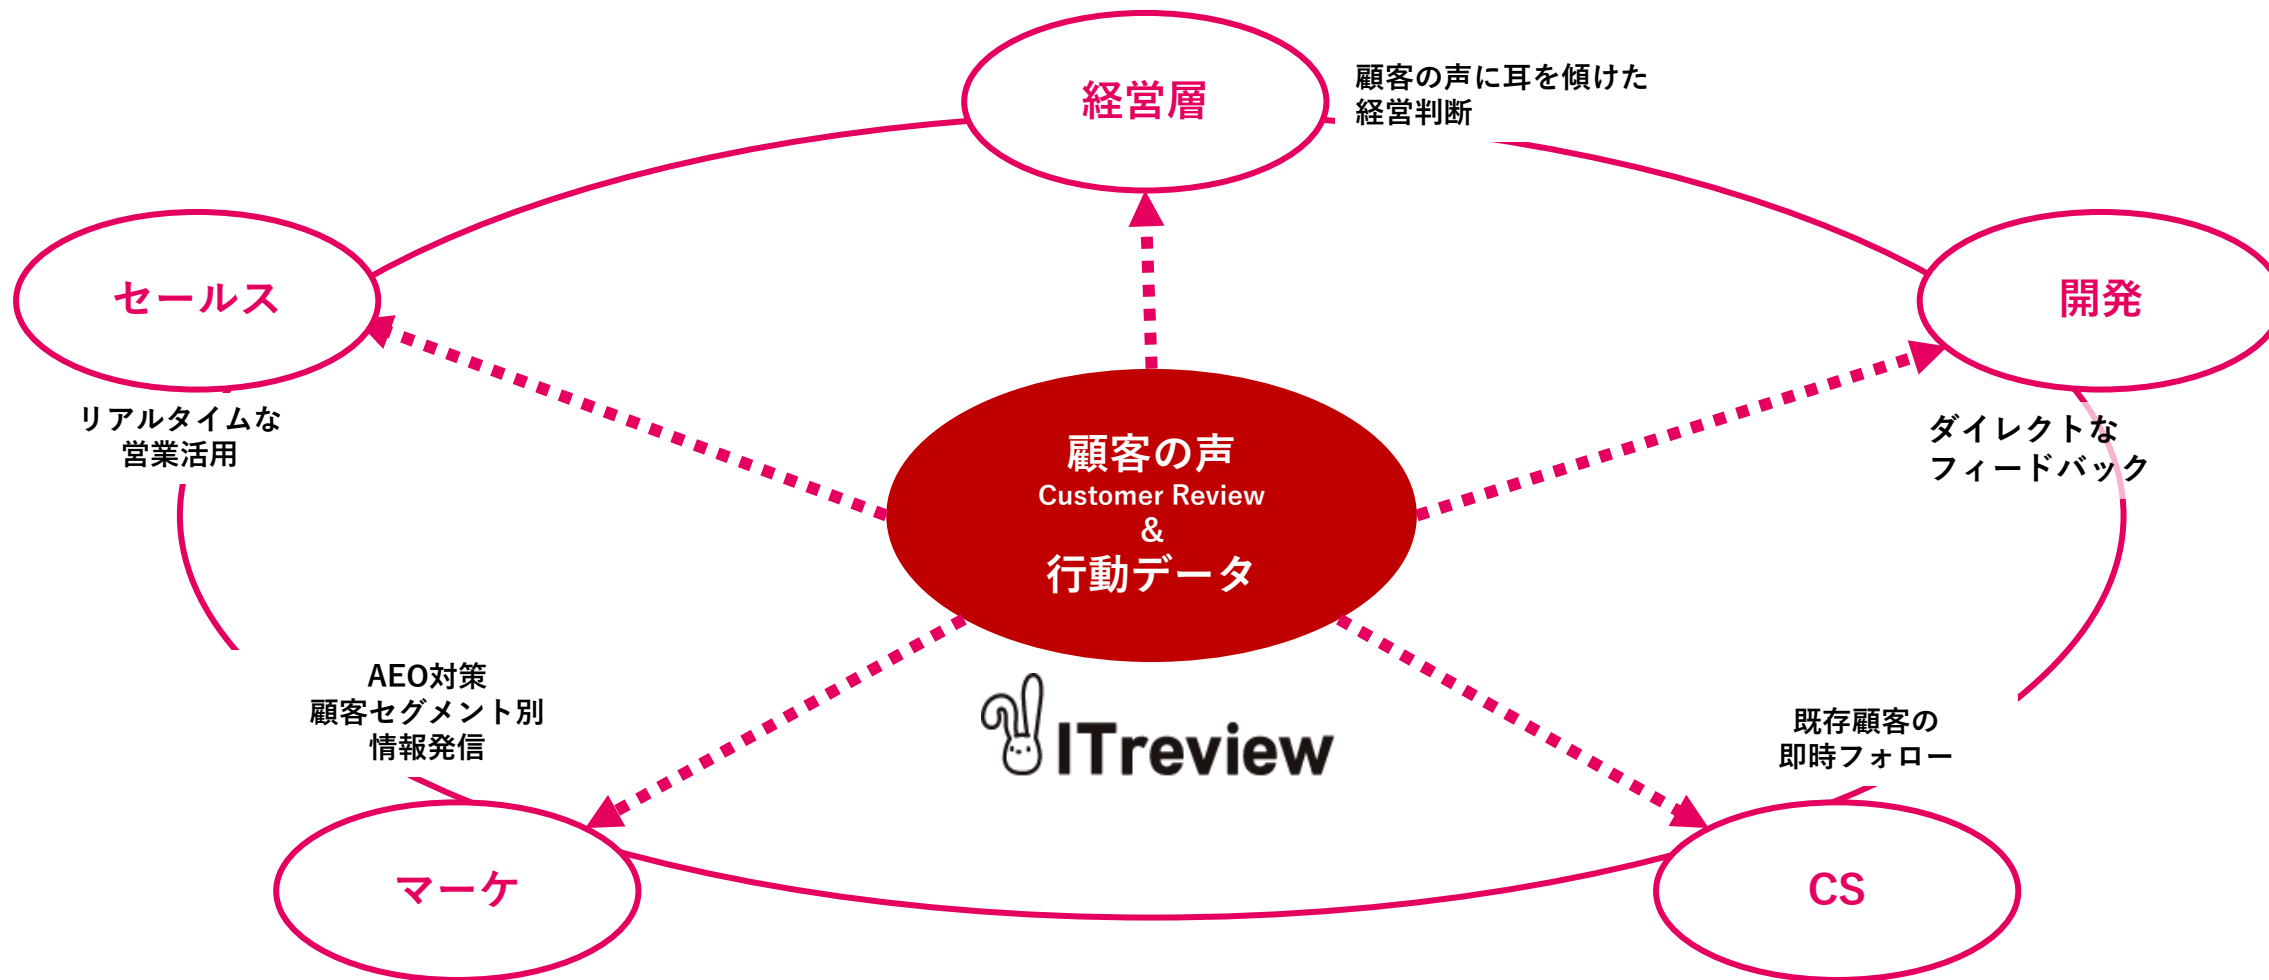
経営層

顧客の声に耳を傾けた
経営判断

セールス

開発

リアルタイムな
営業活用

顧客の声
Customer Review
&
行動データ

ダイレクトな
フィードバック

AEO対策
顧客セグメント別
情報発信

ITreview

既存顧客の
即時フォロー

マーケ

CS